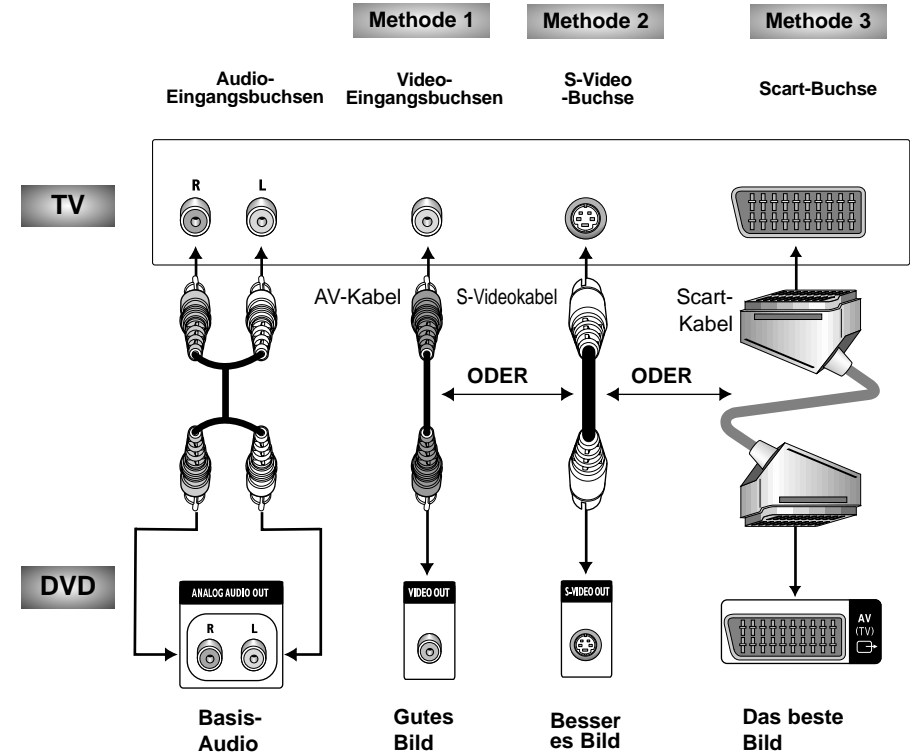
Methode 1

Methode 2

Methode 3

Audio-Eingangsbuchsen

Video-Eingangsbuchsen

S-Video -Buchse

Scart-Buchse

TV

R

L

AV-Kabel

S-Videokabel

Scart-Kabel

ODER

ODER

DVD

ANALOG AUDIO OUT

R

L

VIDEO OUT

S-VIDEO OUT

AV (TV)

Basis-Audio

Gutes Bild

Besser es Bild

Das beste Bild